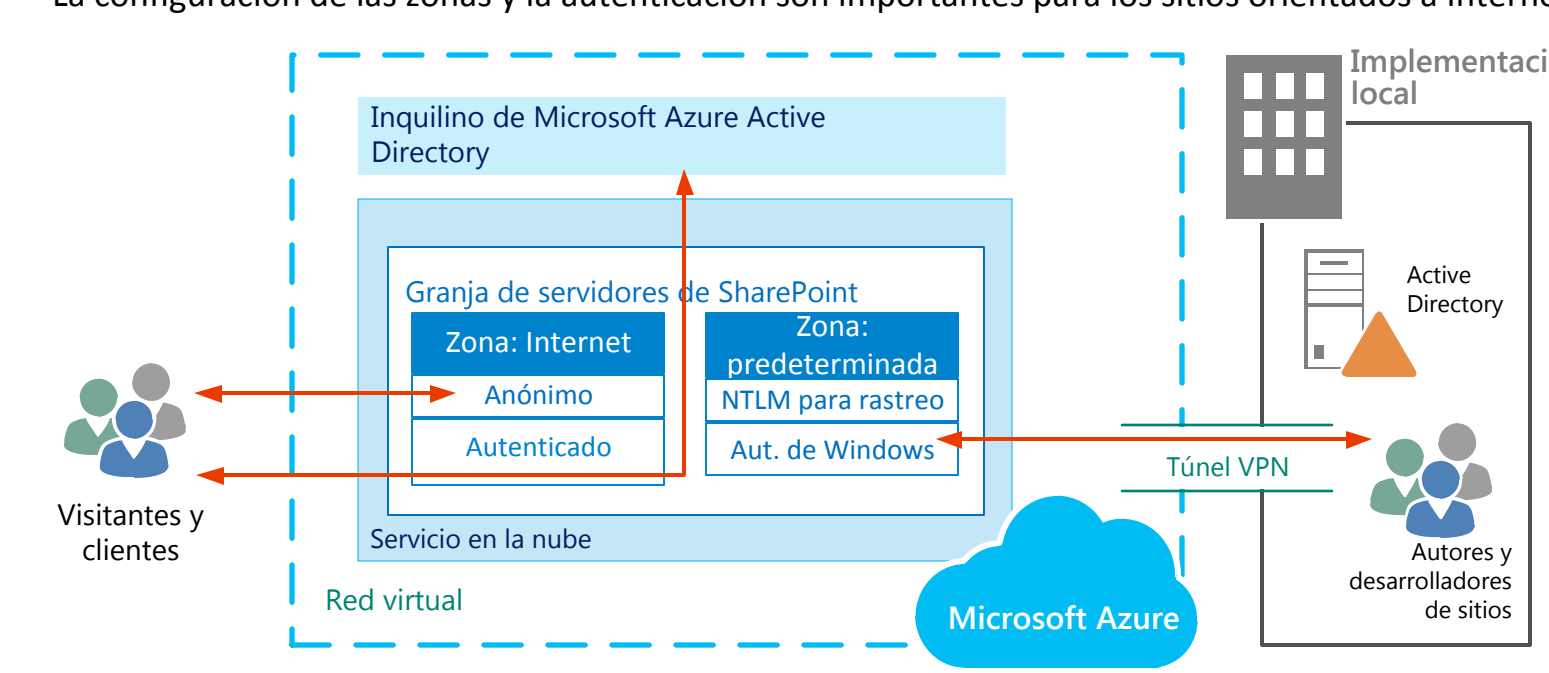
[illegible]

Inquilino de Microsoft Azure Active Directory

Granja de servidores de SharePoint

Zona: Internet

Anónimo

Autenticado

Zona: predeterminada

NTLM para rastreo

Aut. de Windows

Servicio en la nube

Red virtual

Microsoft Azure

Visitantes y clientes

Implementaci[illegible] local

Active Directory

Túnel VPN

Autores y desarrolladores de sitios